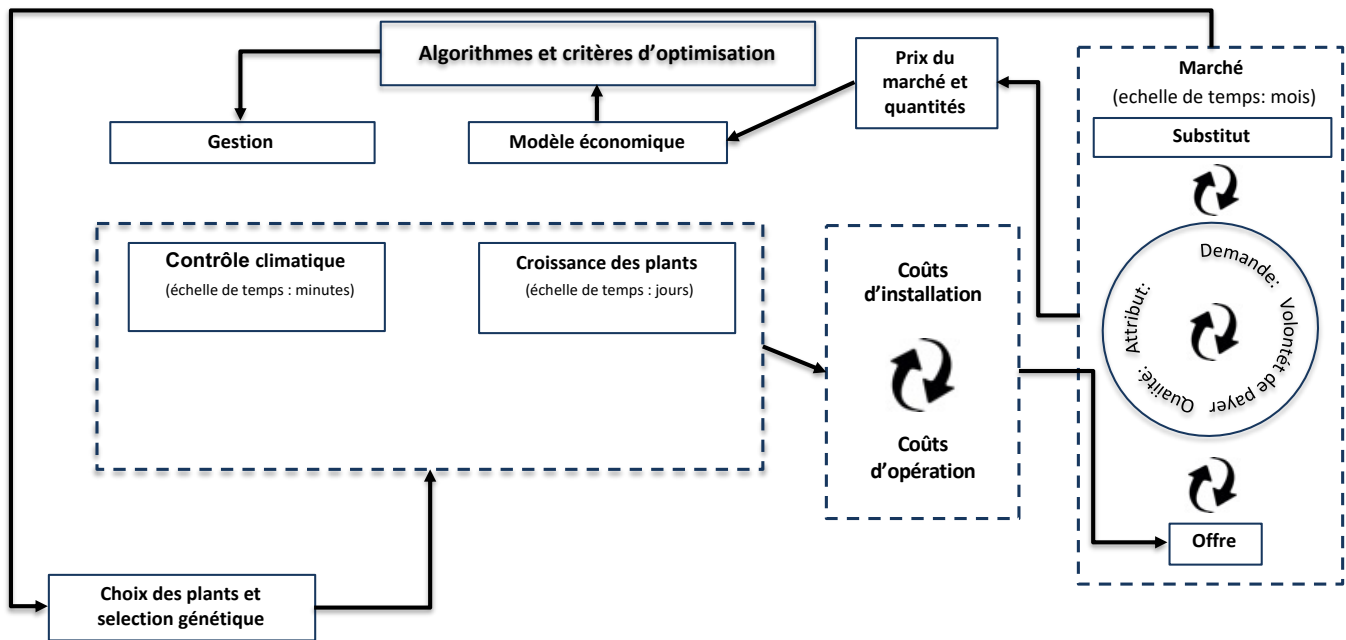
Algorithmes et critères d'optimisation

Gestion

Modèle économique

Prix du marché et quantités

Marché
(echelle de temps: mois)

Substitut

Contrôle climatique
(échelle de temps : minutes)

Croissance des plants
(échelle de temps : jours)

Coûts d'installation

Coûts d'opération

Demande:

Volonté de payer

Qualité:

Attribut:

Offre

Choix des plants et selection génétique